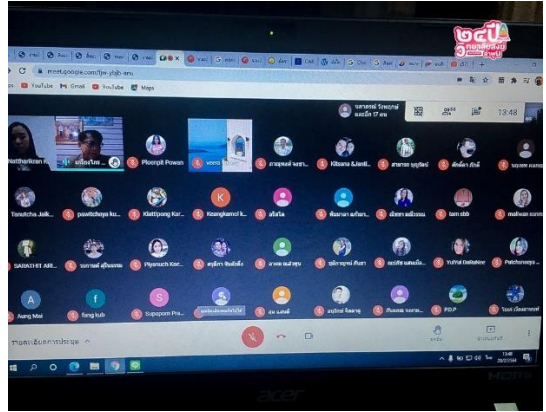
meet.google.com/fjw-yfgb-anu

YouTube Gmail YouTube Maps

และอีก 17 คน

13:48

Nattharikan

Ploenpit Powan

Kitsana

Tanutcha Jaik...

pawitchaya ku...

Kiattipong Kar...

Kaangkamol k...

tam abb

maliwan

SARATHIT ARI...

Piyanuch Kor...

YuYui DaNaNer

Patchara

Aung Mai

fang tub

Supaporn Pra...

PGP

รายละเอียดการประชุม

acer

13:48